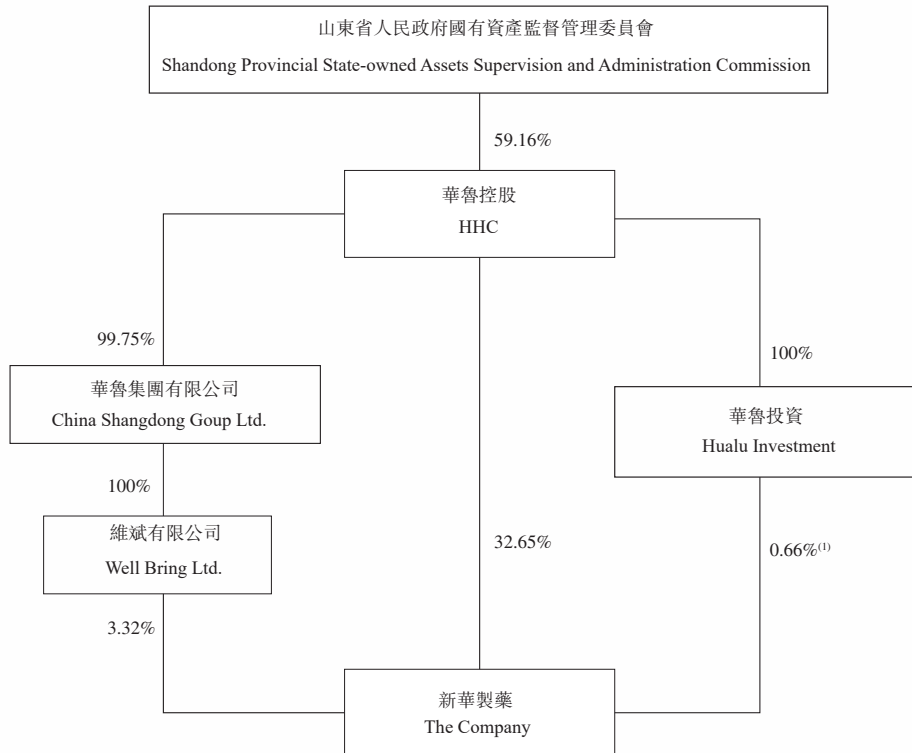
山東省人民政府國有資產監督管理委員會
Shandong Provincial State-owned Assets Supervision and Administration Commission

59.16%

華魯控股
HHC

99.75%

100%

華魯集團有限公司
China Shangdong Goup Ltd.

華魯投資
Hualu Investment

100%

維斌有限公司
Well Bring Ltd.

32.65%

0.66%$^{(1)}$

3.32%

新華製藥
The Company